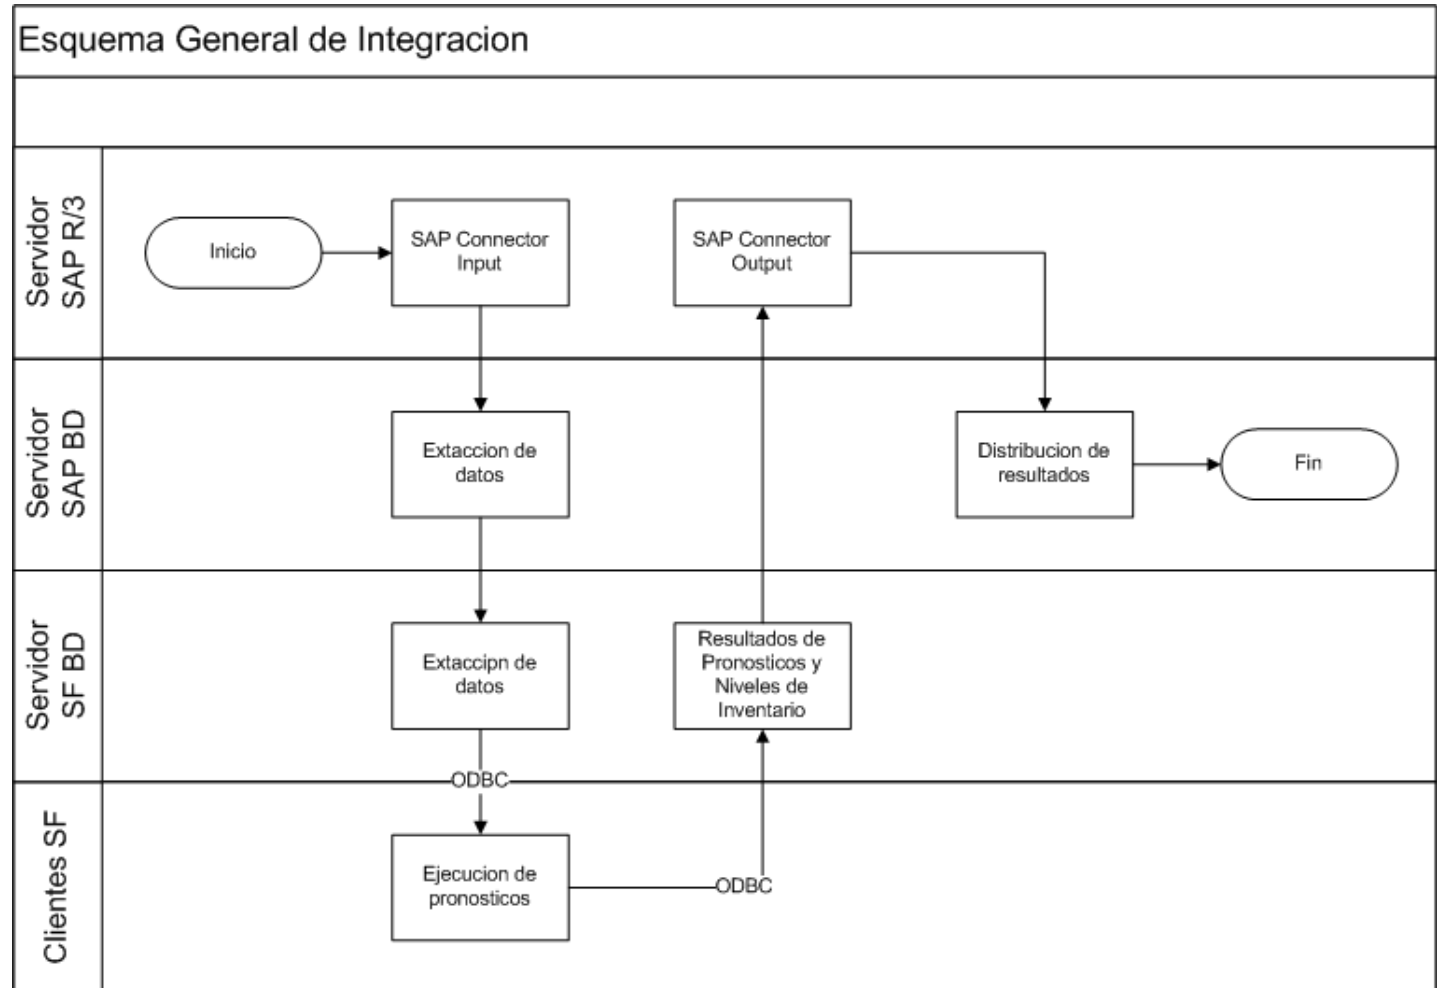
Esquema General de Integracion

Servidor SAP R/3

Inicio

SAP Connector Input

SAP Connector Output

Servidor SAP BD

Extaccion de datos

Distribucion de resultados

Fin

Servidor SF BD

Extaccipn de datos

Resultados de Pronosticos y Niveles de Inventario

ODBC

Clientes SF

Ejecucion de pronosticos

ODBC